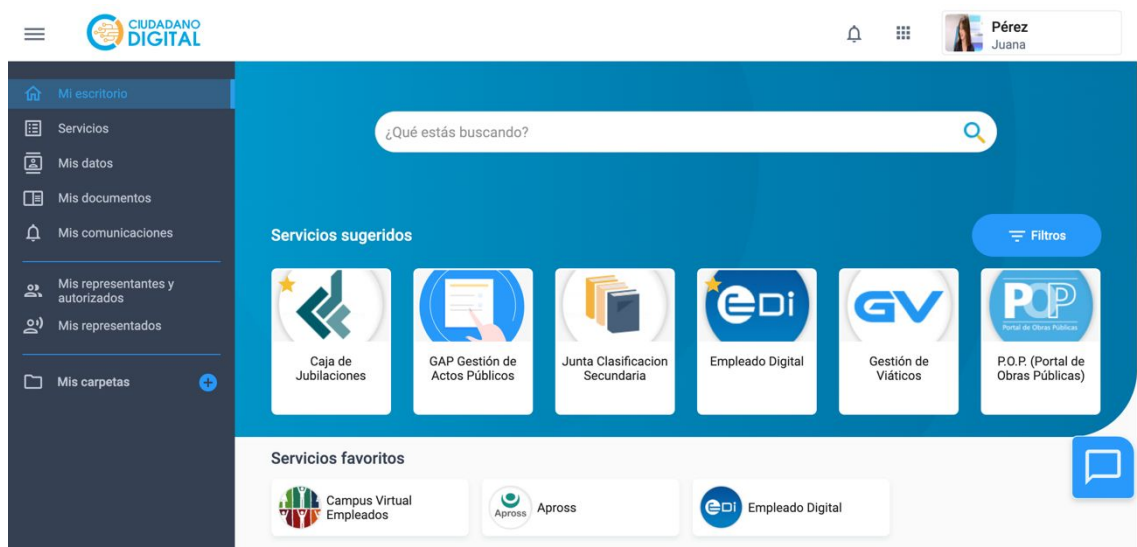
CIUDADANO DIGITAL

Pérez
Juana

Mi escritorio
Servicios
Mis datos
Mis documentos
Mis comunicaciones
Mis representantes y autorizados
Mis representados
Mis carpetas

¿Qué estás buscando?

Servicios sugeridos

Filtros

Caja de Jubilaciones

GAP Gestión de Actos Públicos

Junta Clasificacion Secundaria

edi
Empleado Digital

GV
Gestión de Viáticos

POP
Portal de Obras Públicas
P.O.P. (Portal de Obras Públicas)

Servicios favoritos

Campus Virtual Empleados

Apross
Apross

edi
Empleado Digital